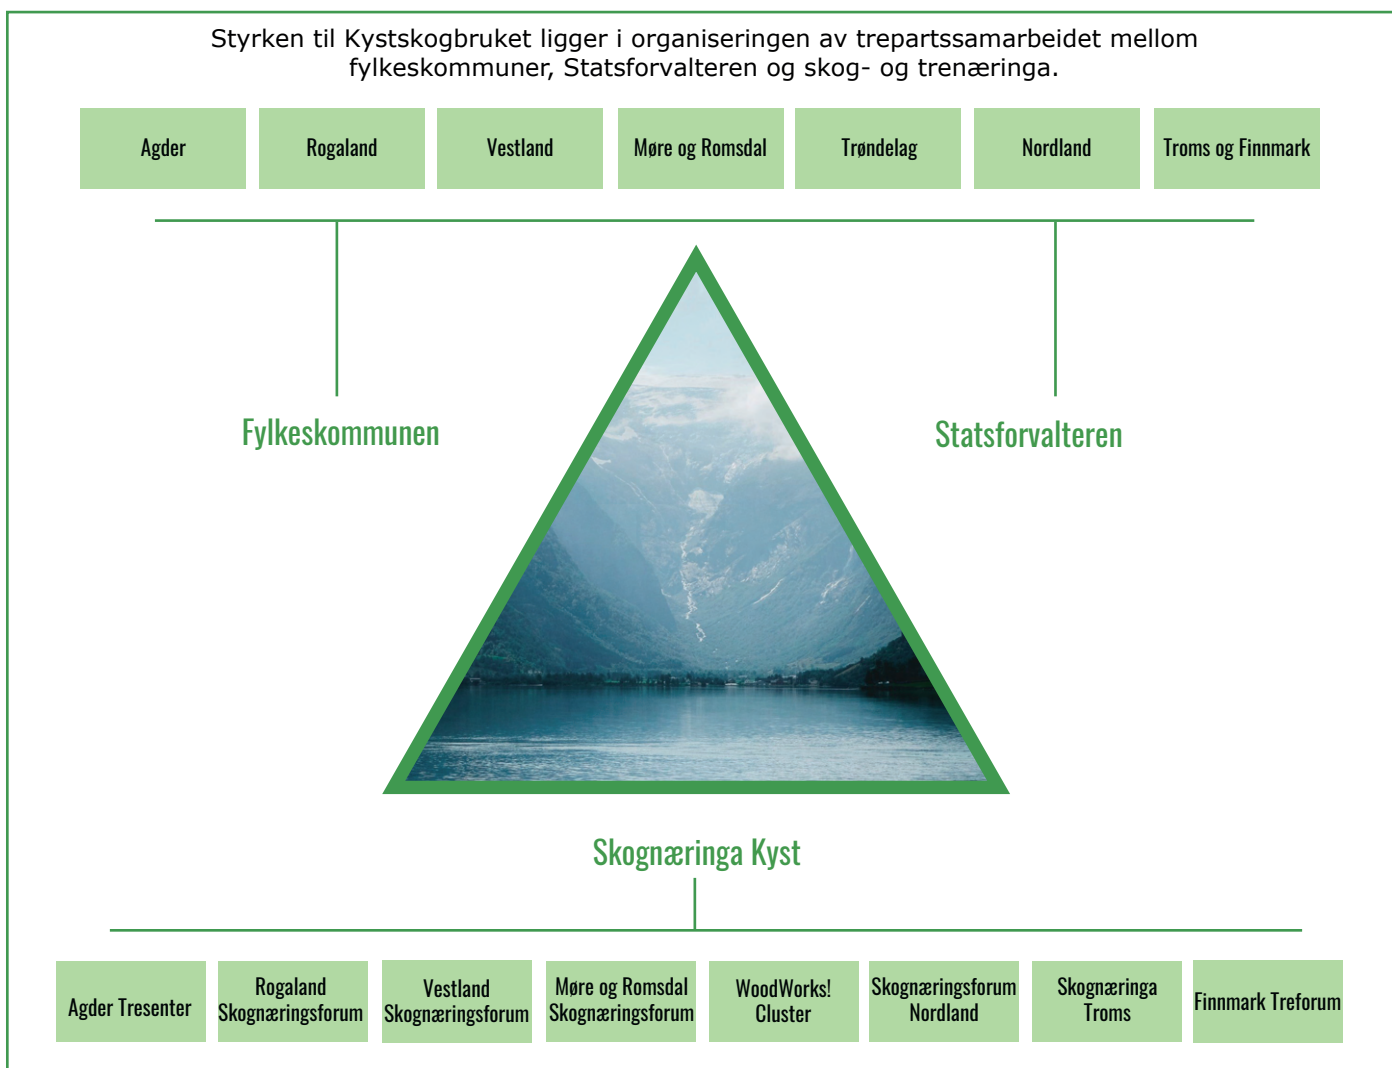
Styrken til Kystskogbruket ligger i organiseringen av trepartssamarbeidet mellom fylkeskommuner, Statsforvalteren og skog- og trenæringa.

Agder

Rogaland

Vestland

Møre og Romsdal

Trøndelag

Nordland

Troms og Finnmark

Fylkeskommunen

Statsforvalteren

Skognæringa Kyst

Agder Tresenter

Rogaland Skognæringsforum

Vestland Skognæringsforum

Møre og Romsdal Skognæringsforum

WoodWorks! Cluster

Skognæringsforum Nordland

Skognæringa Troms

Finnmark Treforum